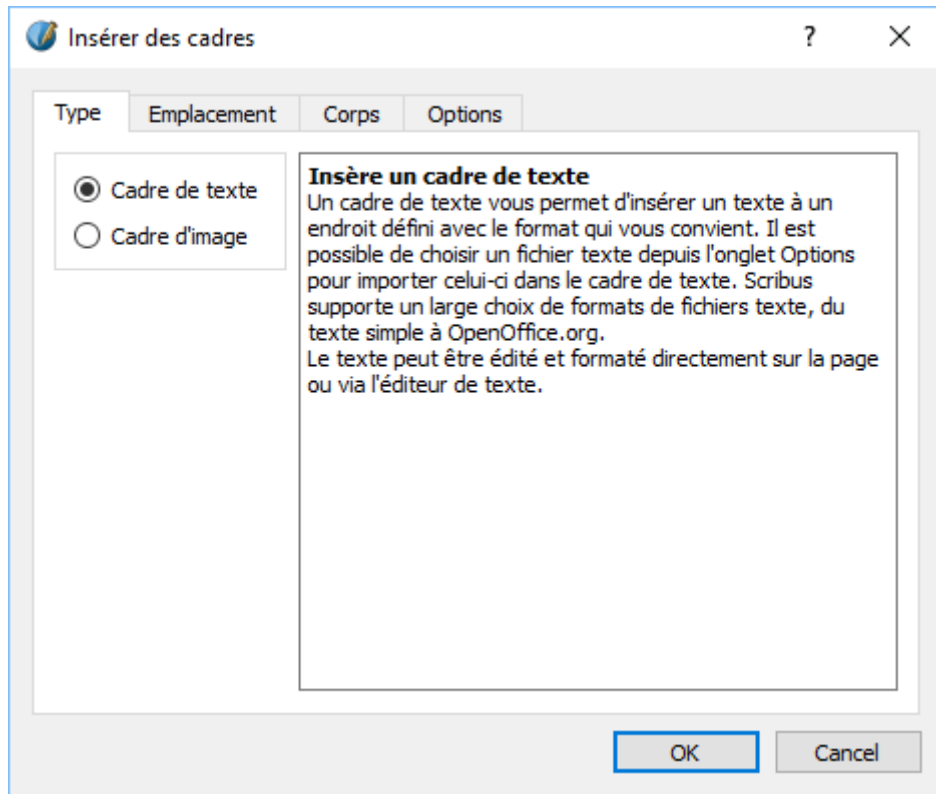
Insérer des cadres

?

Type
Emplacement
Corps
Options

Cadre de texte
Cadre d'image

**Insère un cadre de texte**
Un cadre de texte vous permet d'insérer un texte à un endroit défini avec le format qui vous convient. Il est possible de choisir un fichier texte depuis l'onglet Options pour importer celui-ci dans le cadre de texte. Scribus supporte un large choix de formats de fichiers texte, du texte simple à OpenOffice.org.
Le texte peut être édité et formaté directement sur la page ou via l'éditeur de texte.

OK
Cancel